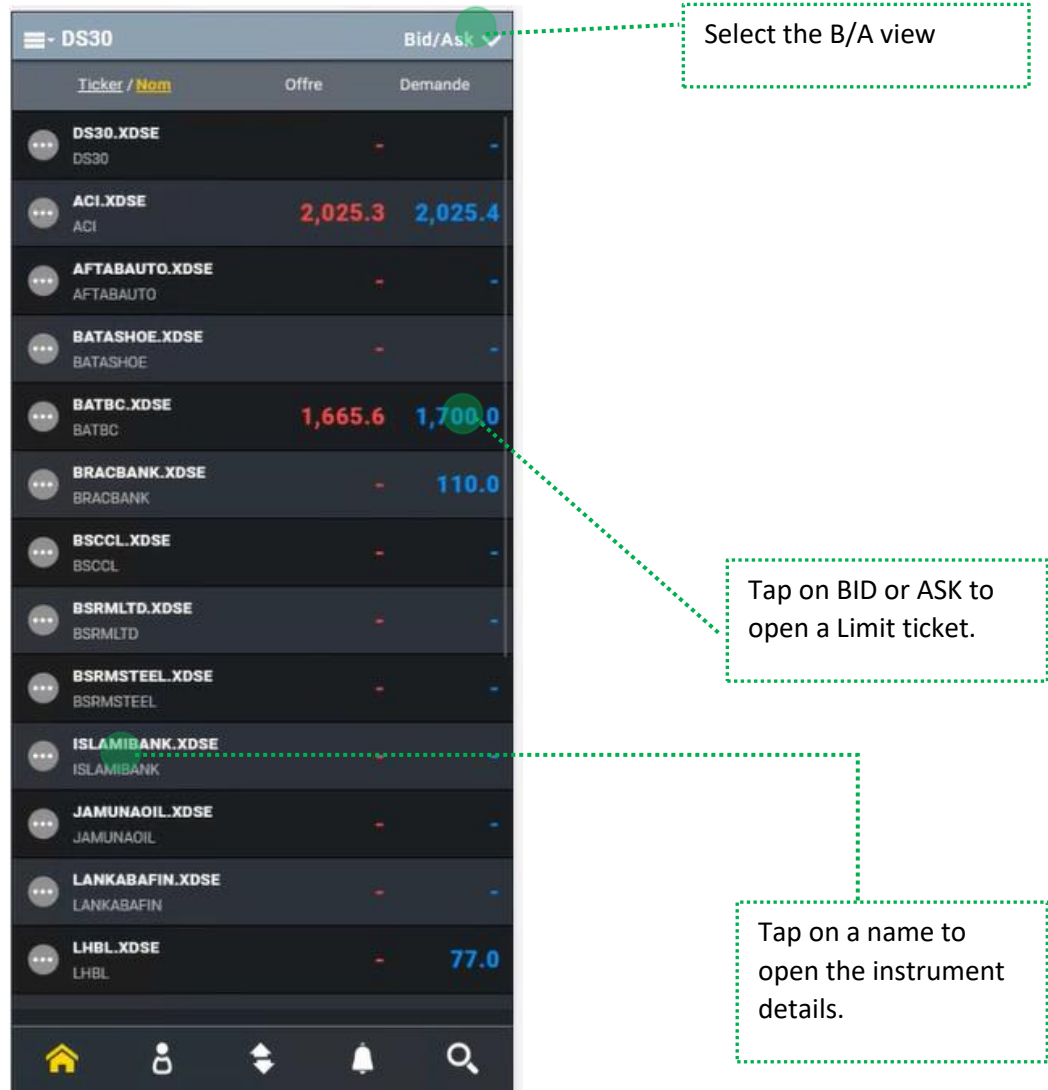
DS30

Bid/Ask

Select the B/A view

| Ticker / Nom | Offre | Demande |
|---|---|---|
| DS30.XDSE DS30 | - | - |
| ACI.XDSE ACI | 2,025.3 | 2,025.4 |
| AFTABAUTO.XDSE AFTABAUTO | - | - |
| BATASHOE.XDSE BATASHOE | - | - |
| BATBC.XDSE BATBC | 1,665.6 | 1,700.0 |
| BRACBANK.XDSE BRACBANK | - | 110.0 |
| BSCCL.XDSE BSCCL | - | - |
| BSRMLTD.XDSE BSRMLTD | - | - |
| BSRMSTEEL.XDSE BSRMSTEEL | - | - |
| ISLAMIBANK.XDSE ISLAMIBANK | - | - |
| JAMUNAOIL.XDSE JAMUNAOIL | - | - |
| LANKABAFIN.XDSE LANKABAFIN | - | - |
| LHBL.XDSE LHBL | - | 77.0 |

Tap on BID or ASK to open a Limit ticket.

Tap on a name to open the instrument details.